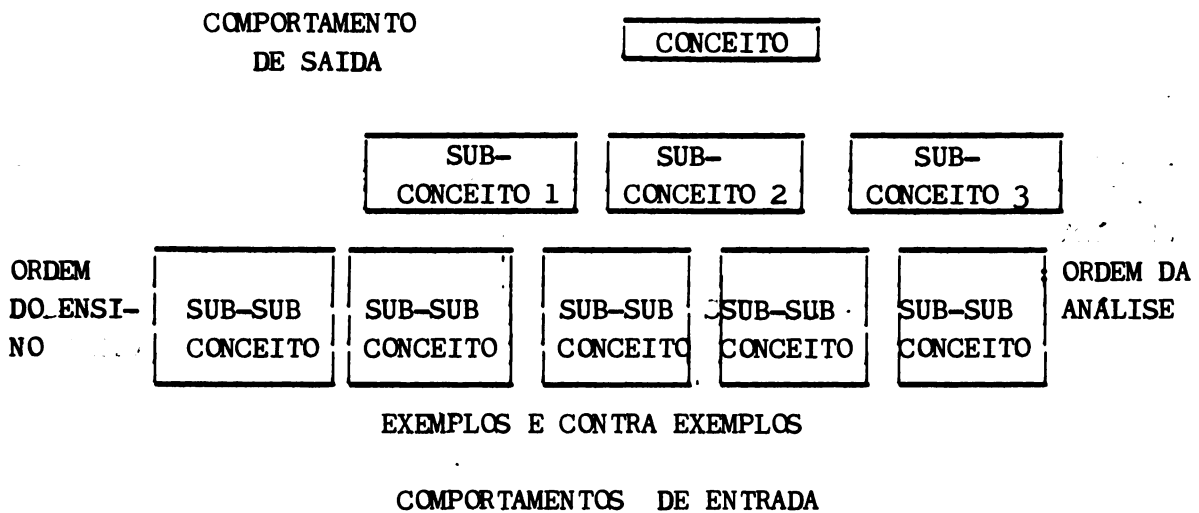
COMPORTAMENTO DE SAIDA

CONCEITO

SUB-CONCEITO 1

SUB-CONCEITO 2

SUB-CONCEITO 3

ORDEM DO ENSINO

SUB-SUB CONCEITO

SUB-SUB CONCEITO

SUB-SUB CONCEITO

SUB-SUB CONCEITO

SUB-SUB CONCEITO

ORDEM DA ANÁLISE

EXEMPLOS E CONTRA EXEMPLOS

COMPORTAMENTOS DE ENTRADA